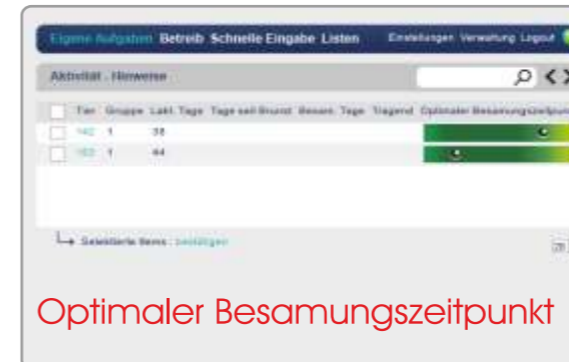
Eigene Aufgaben Betrieb Schnelle Eingabe Listen Einstellungen Verwaltung Logout

Aktivität - Hinweise

| | Tier | Gruppe | Lakt | Tage | Tage seit Brunst | Besam | Tage | Tragend | Optimaler Besamungszeitpunkt |
|---|---|---|---|---|---|---|---|---|---|
| | 142 | 1 | 38 | | | | | | |
| | 153 | 1 | 44 | | | | | | |

Selektierte Items : bestätigen

Optimaler Besamungszeitpunkt